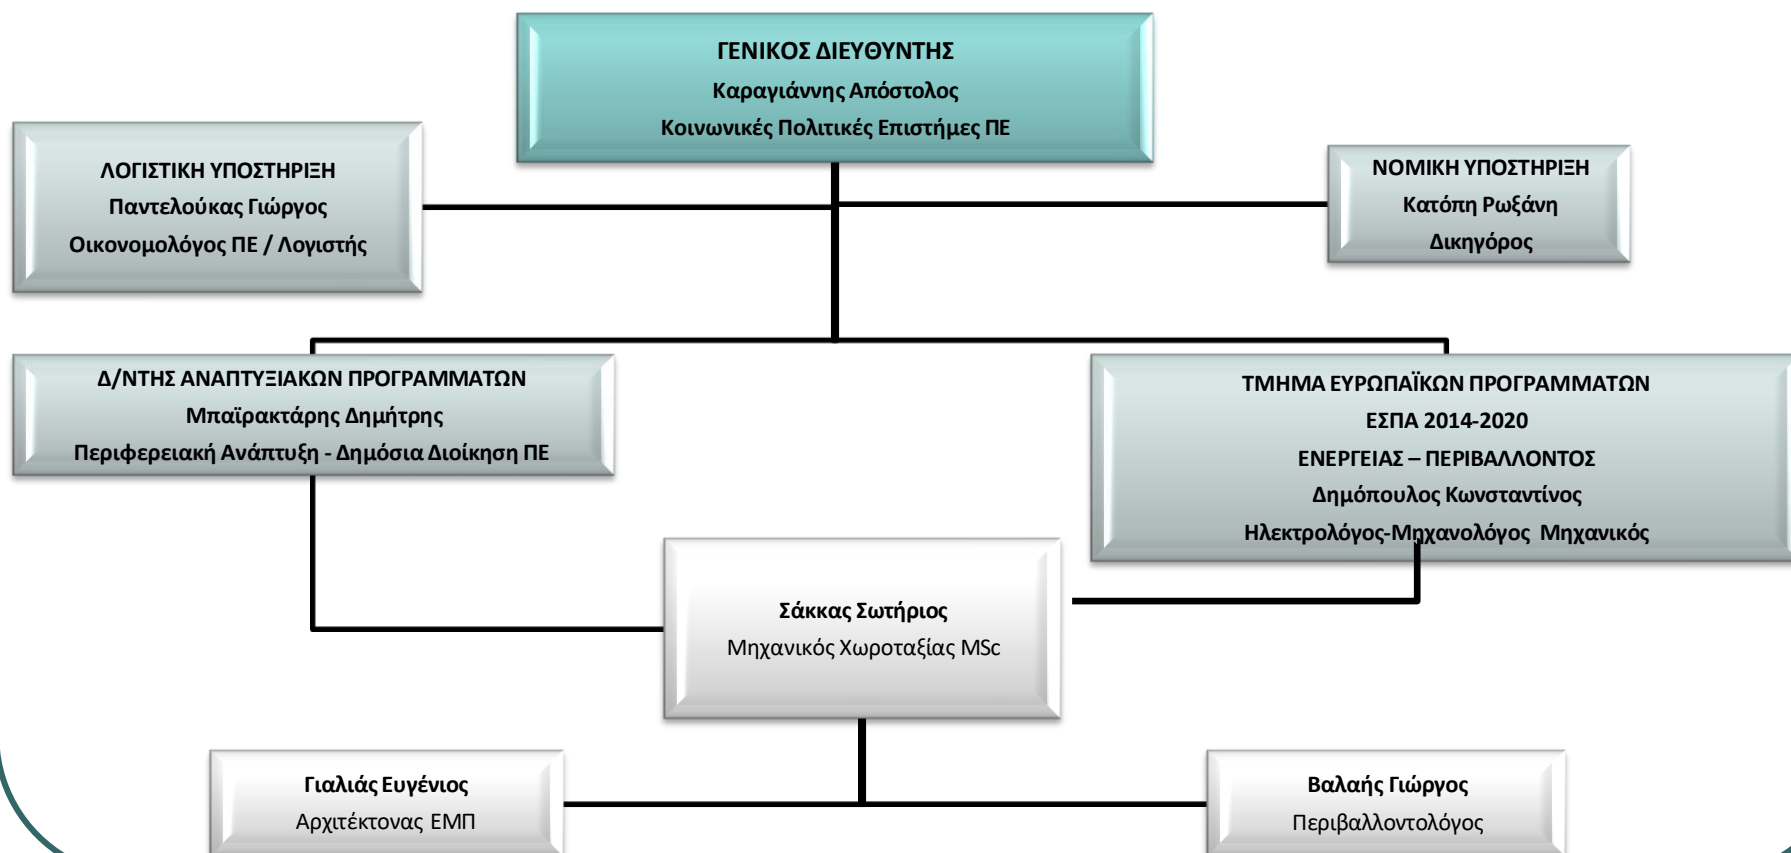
ΓΕΝΙΚΟΣ ΔΙΕΥΘΥΝΤΗΣ
Καραγιάννης Απόστολος
Κοινωνικές Πολιτικές Επιστήμες ΠΕ

ΛΟΓΙΣΤΙΚΗ ΥΠΟΣΤΗΡΙΞΗ
Παντελούκας Γιώργος
Οικονομολόγος ΠΕ / Λογιστής

ΝΟΜΙΚΗ ΥΠΟΣΤΗΡΙΞΗ
Κατόπη Ρωξάνη
Δικηγόρος

Δ/ΝΤΗΣ ΑΝΑΠΤΥΞΙΑΚΩΝ ΠΡΟΓΡΑΜΜΑΤΩΝ
Μπαϊρακτάρης Δημήτρης
Περιφερειακή Ανάπτυξη - Δημόσια Διοίκηση ΠΕ

ΤΜΗΜΑ ΕΥΡΩΠΑΪΚΩΝ ΠΡΟΓΡΑΜΜΑΤΩΝ
ΕΣΠΑ 2014-2020
ΕΝΕΡΓΕΙΑΣ – ΠΕΡΙΒΑΛΛΟΝΤΟΣ
Δημόπουλος Κωνσταντίνος
Ηλεκτρολόγος-Μηχανολόγος Μηχανικός

Σάκκας Σωτήριος
Μηχανικός Χωροταξίας MSc

Γιαλιάς Ευγένιος
Αρχιτέκτονας ΕΜΠ

Βαλαής Γιώργος
Περιβαλλοντολόγος